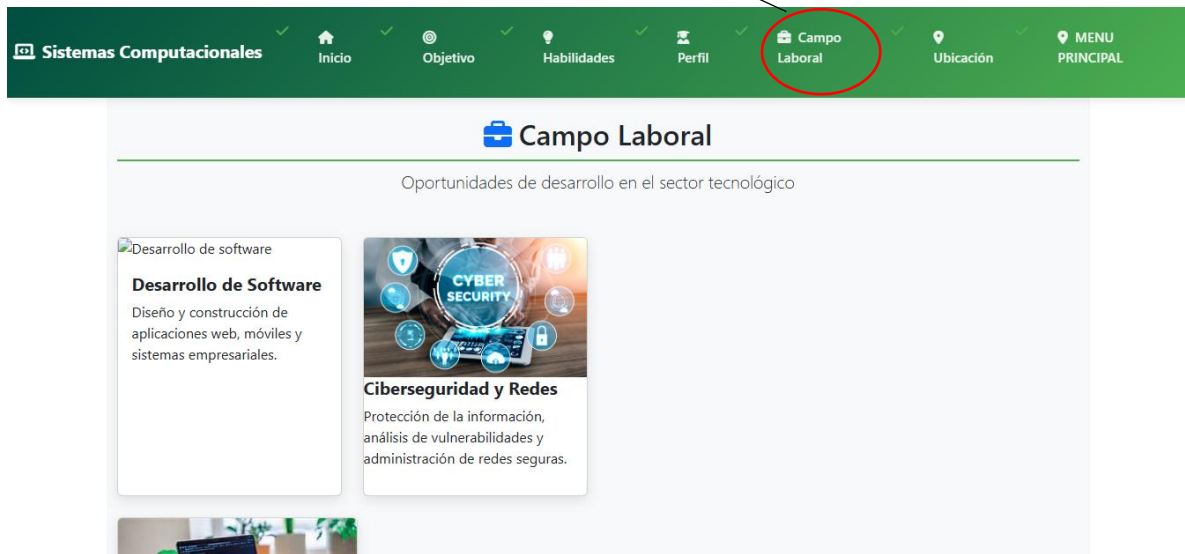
Sistemas Computacionales
Inicio
Objetivo
Habilidades
Perfil
Campo Laboral
Ubicación
MENU PRINCIPAL

Campo Laboral

Oportunidades de desarrollo en el sector tecnológico

Desarrollo de software
Desarrollo de Software
Diseño y construcción de aplicaciones web, móviles y sistemas empresariales.

CYBER SECURITY
Ciberseguridad y Redes
Protección de la información, análisis de vulnerabilidades y administración de redes seguras.